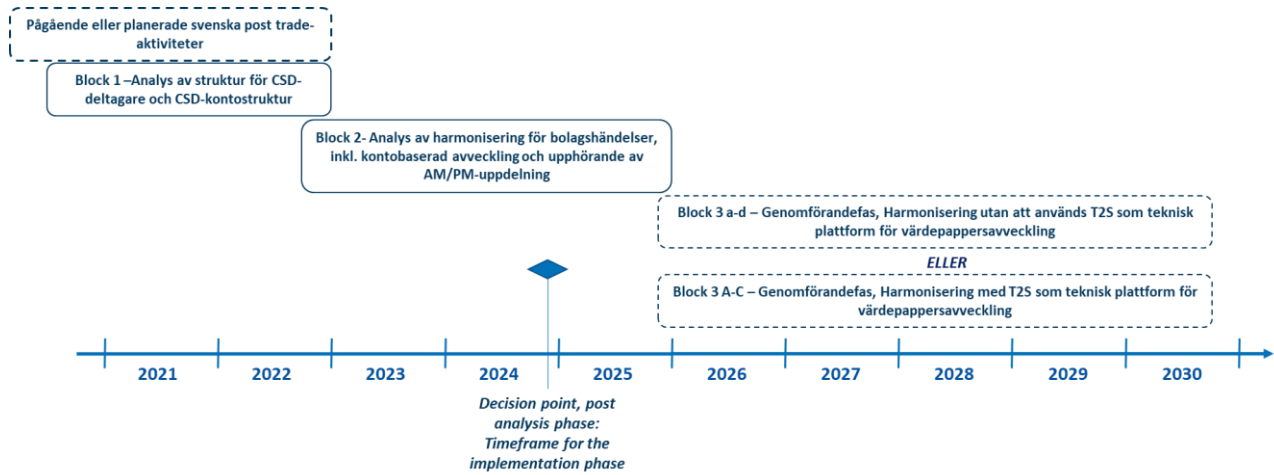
Pågående eller planerade svenska post trade-aktiviteter

Block 1 –Analys av struktur för CSD-deltagare och CSD-kontostruktur

Block 2- Analys av harmonisering för bolagshändelser, inkl. kontobaserad avveckling och upphörande av AM/PM-uppdelning

Block 3 a-d – Genomförandefas, Harmonisering utan att används T2S som teknisk plattform för värdepappersavveckling

ELLER

Block 3 A-C – Genomförandefas, Harmonisering med T2S som teknisk plattform för värdepappersavveckling

2021 2022 2023 2024 2025 2026 2027 2028 2029 2030

Decision point, post analysis phase: Timeframe for the implementation phase